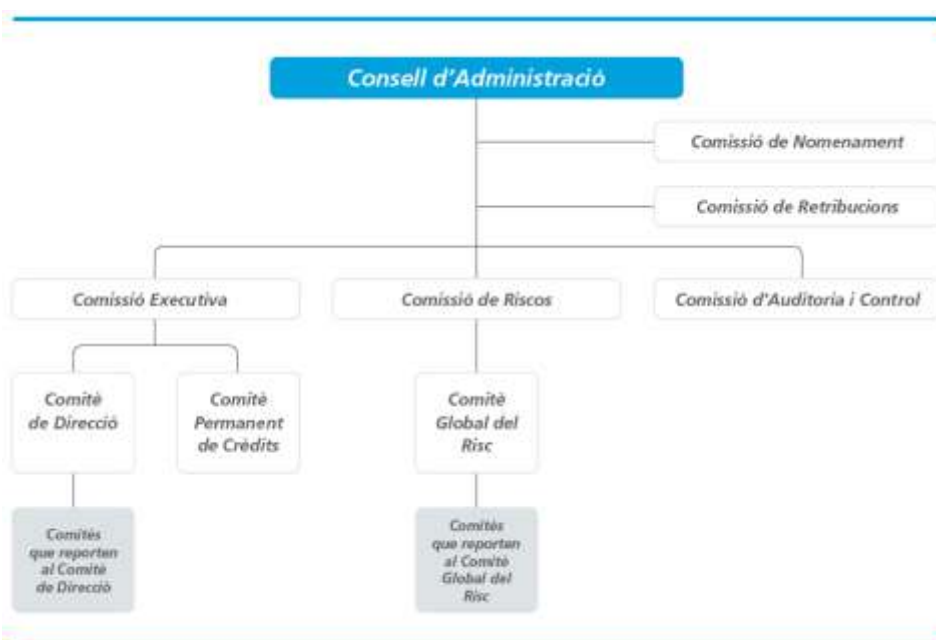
Consell d'Administració

Comissió de Nomenament

Comissió de Retribucions

Comissió Executiva

Comissió de Riscos

Comissió d'Auditoria i Control

Comitè de Direcció

Comitè Permanent de Crèdits

Comitè Global del Risc

Comitès que reporten al Comitè de Direcció

Comitès que reporten al Comitè Global del Risc